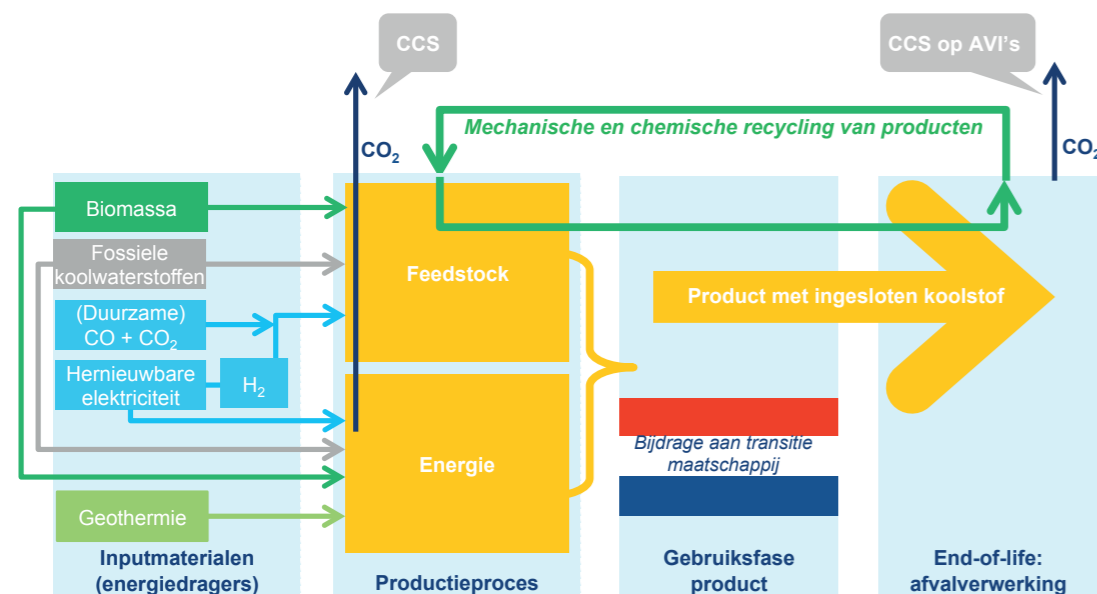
CCS

CCS op AVI’s

Mechanische en chemische recycling van producten

$CO_2$

$CO_2$

Biomassa

Fossiele koolwaterstoffen

(Duurzame) CO + $CO_2$

Hernieuwbare elektriciteit

$H_2$

Geothermie

Feedstock

Energie

Product met ingesloten koolstof

Bijdrage aan transitie maatschappij

Inputmaterialen (energiedragers)

Productieproces

Gebruiksfase product

End-of-life: afvalverwerking